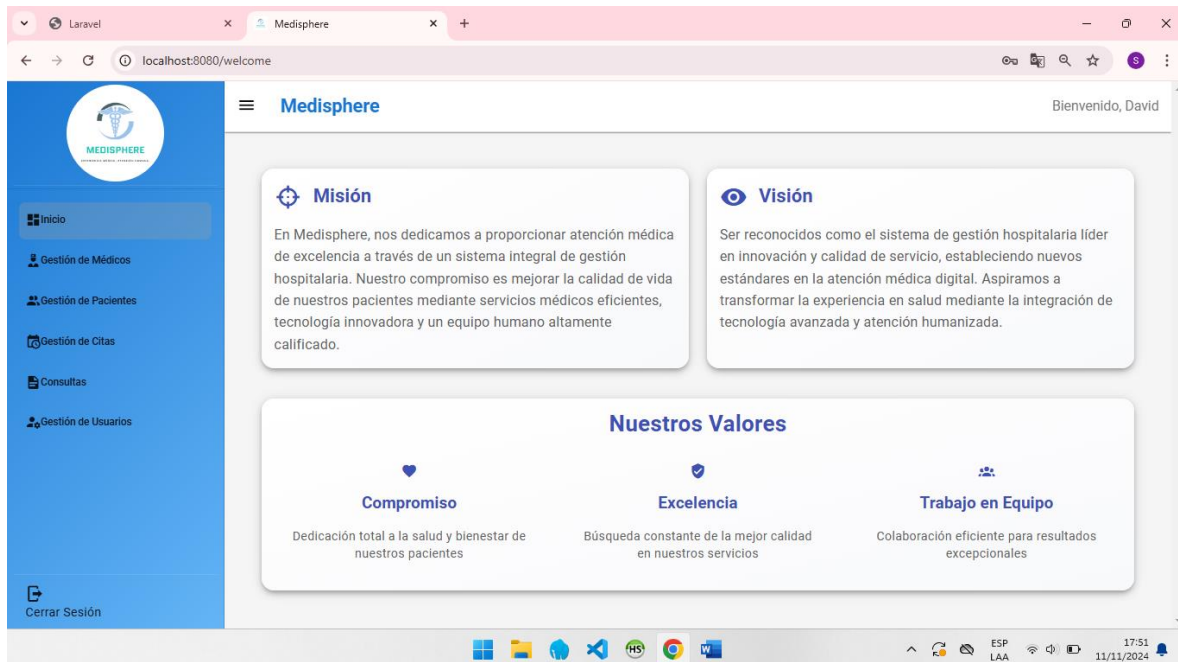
Laravel
Medisphere
localhost:8080/welcome

MEDISPHERE
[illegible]

Inicio
Gestión de Médicos
Gestión de Pacientes
Gestión de Citas
Consultas
Gestión de Usuarios

Cerrar Sesión

Medisphere
Bienvenido, David

Misión
En Medisphere, nos dedicamos a proporcionar atención médica de excelencia a través de un sistema integral de gestión hospitalaria. Nuestro compromiso es mejorar la calidad de vida de nuestros pacientes mediante servicios médicos eficientes, tecnología innovadora y un equipo humano altamente calificado.

Visión
Ser reconocidos como el sistema de gestión hospitalaria líder en innovación y calidad de servicio, estableciendo nuevos estándares en la atención médica digital. Aspiramos a transformar la experiencia en salud mediante la integración de tecnología avanzada y atención humanizada.

Nuestros Valores

Compromiso
Dedicación total a la salud y bienestar de nuestros pacientes

Excelencia
Búsqueda constante de la mejor calidad en nuestros servicios

Trabajo en Equipo
Colaboración eficiente para resultados excepcionales

ESP
LAA
17:51
11/11/2024